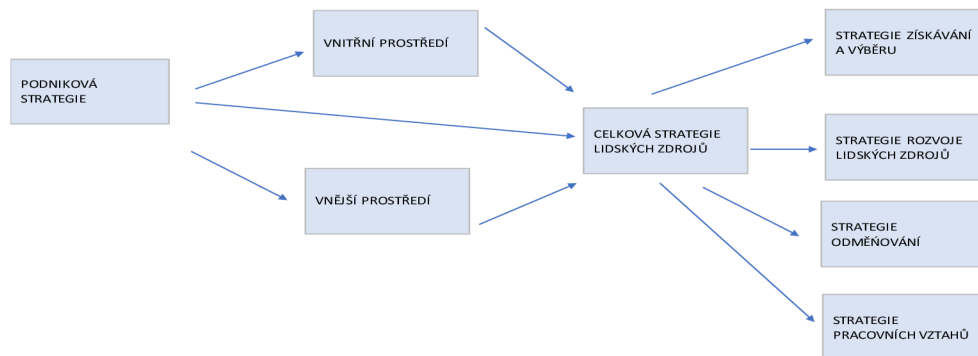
PODNIKOVÁ STRATEGIE

VNITŘNÍ PROSTŘEDÍ

VNĚJŠÍ PROSTŘEDÍ

CELKOVÁ STRATEGIE LIDSKÝCH ZDROJŮ

STRATEGIE ZÍSKÁVÁNÍ A VÝBĚRU

STRATEGIE ROZVOJE LIDSKÝCH ZDROJŮ

STRATEGIE ODMĚŇOVÁNÍ

STRATEGIE PRACOVNÍCH VZTAHŮ